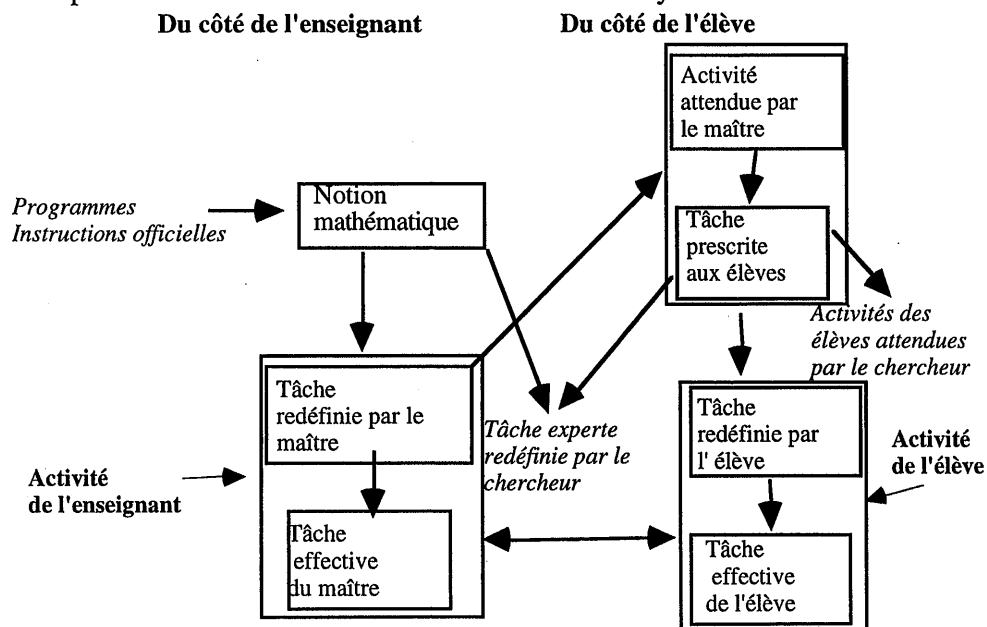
Du côté de l'enseignant

Du côté de l'élève

Activité attendue par le maître

Programmes Instructions officielles

Notion mathématique

Tâche prescrite aux élèves

Activités des élèves attendues par le chercheur

Tâche redéfinie par le maître

Tâche experte redéfinie par le chercheur

Tâche redéfinie par l' élève

Activité de l'élève

Activité de l'enseignant

Tâche effective du maître

Tâche effective de l'élève